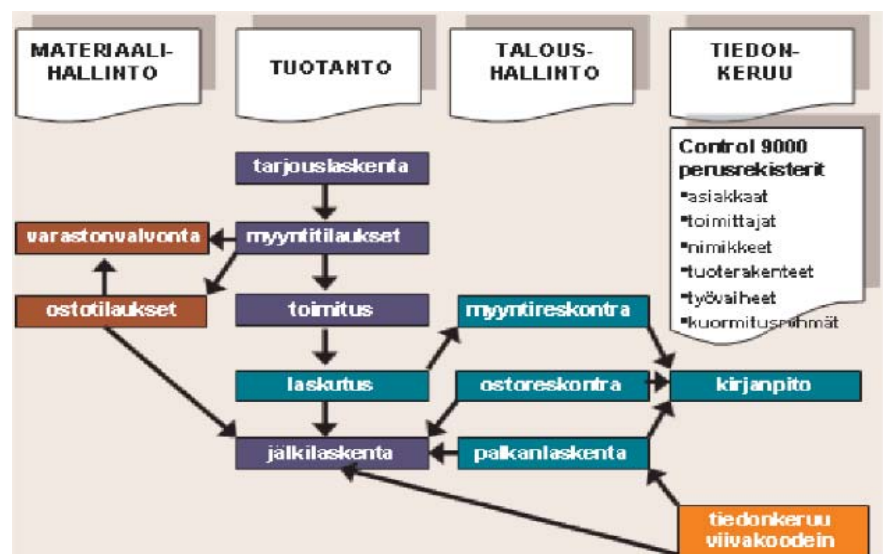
MATERIAALI-HALLINTO

TUOTANTO

TALOUS-HALLINTO

TIEDON-KERUU

Control 9000 perusrekisterit
▪asiakkaat
▪toimittajat
▪nimikkeet
▪tuoterakenteet
▪työvaiheet
▪kuormitusryhmät

tarjouslaskenta

myyntitilaukset

varastonvalvonta

ostotilaukset

toimitus

myyntireskontra

laskutus

ostoreskontra

kirjanpito

jälkilaskenta

palkanlaskenta

tiedonkeruu viivakoodein